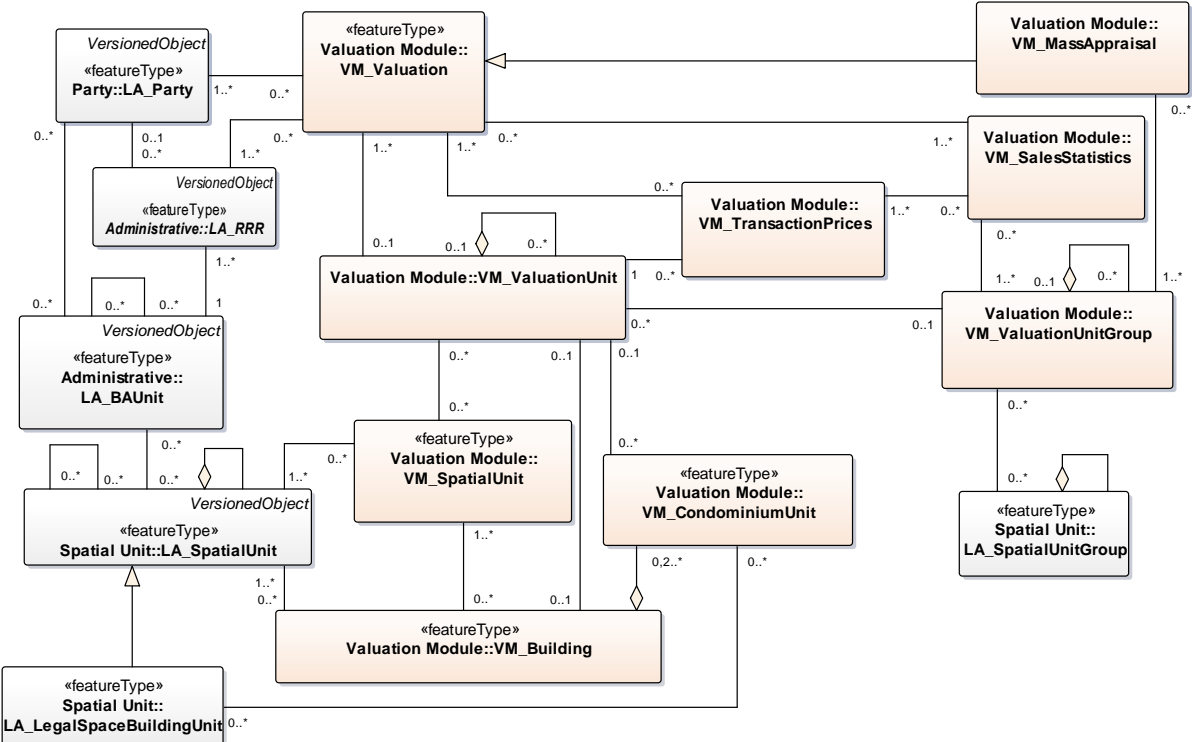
VersionedObject
«featureType»
Party::LA_Party

«featureType»
Valuation Module::
VM_Valuation

Valuation Module::
VM_MassAppraisal

1..*
0..*
0..*
0..1
0..*
0..*
1..*

VersionedObject
«featureType»
Administrative::LA_RRR

1..*
1..*
0..*
1..*

Valuation Module::
VM_SalesStatistics

0..*

Valuation Module::
VM_TransactionPrices

1..*
0..*

0..1
0..1
0..*

Valuation Module::VM_ValuationUnit

1
0..*
0..*
1..*
0..1
0..*
1..*

1..*
0..*
0..*
1

VersionedObject
«featureType»
Administrative::
LA_BAUnit

0..*
0..1

Valuation Module::
VM_ValuationUnitGroup

0..*
0..1
0..1
0..*
0..*

«featureType»
Valuation Module::
VM_SpatialUnit

«featureType»
Valuation Module::
VM_CondominiumUnit

0..*
0..*
0..*
0..*
1..*
0..*

VersionedObject
«featureType»
Spatial Unit::LA_SpatialUnit

0..*

«featureType»
Spatial Unit::
LA_SpatialUnitGroup

1..*
0,2..*
0..*
1..*
0..*
0..*
0..1

«featureType»
Valuation Module::VM_Building

«featureType»
Spatial Unit::
LA_LegalSpaceBuildingUnit
0..*